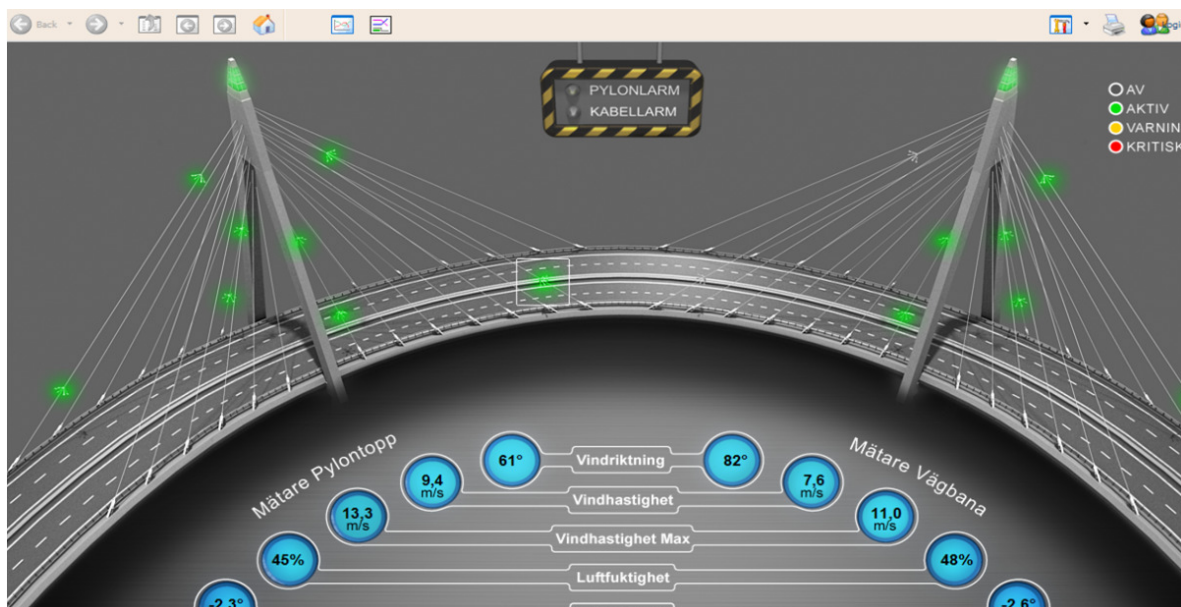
Back

PYLONLARM
KABELLARM

AV
AKTIV
VARNIN
KRITISK

Mätare Pylontopp

Mätare Vägbana

61°
Vindriktning
82°

9,4 m/s
Vindhastighet
7,6 m/s

13,3 m/s
Vindhastighet Max
11,0 m/s

45%
Luftfuktighet
48%

-2,3°
-2,6°